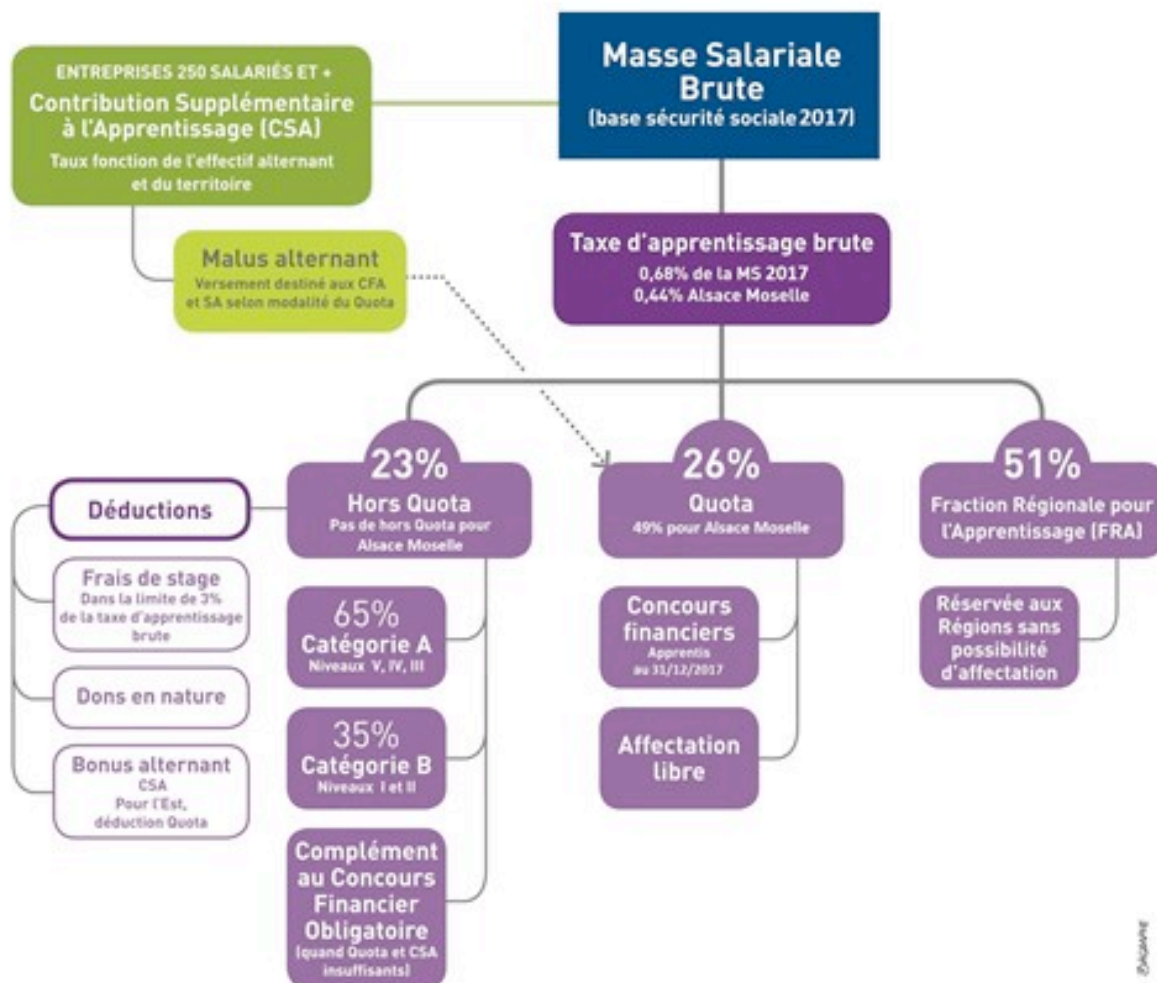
Masse Salariale Brute
(base sécurité sociale 2017)

ENTREPRISES 250 SALARIÉS ET +
Contribution Supplémentaire à l'Apprentissage (CSA)
Taux fonction de l'effectif alternant et du territoire

Malus alternant
Versement destiné aux CFA et SA selon modalité du Quota

Taxe d'apprentissage brute
0,68% de la MS 2017
0,44% Alsace Moselle

23%
Hors Quota
Pas de hors Quota pour Alsace Moselle

26%
Quota
49% pour Alsace Moselle

51%
Fraction Régionale pour l'Apprentissage (FRA)

Déductions

Frais de stage
Dans la limite de 3% de la taxe d'apprentissage brute

Dons en nature

Bonus alternant
CSA
Pour l'Est, déduction Quota

65%
Catégorie A
Niveaux V, IV, III

35%
Catégorie B
Niveaux I et II

Complément au Concours Financier Obligatoire
(quand Quota et CSA insuffisants)

Concours financiers
Apprentis au 31/12/2017

Affectation libre

Réservée aux Régions sans possibilité d'affectation

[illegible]